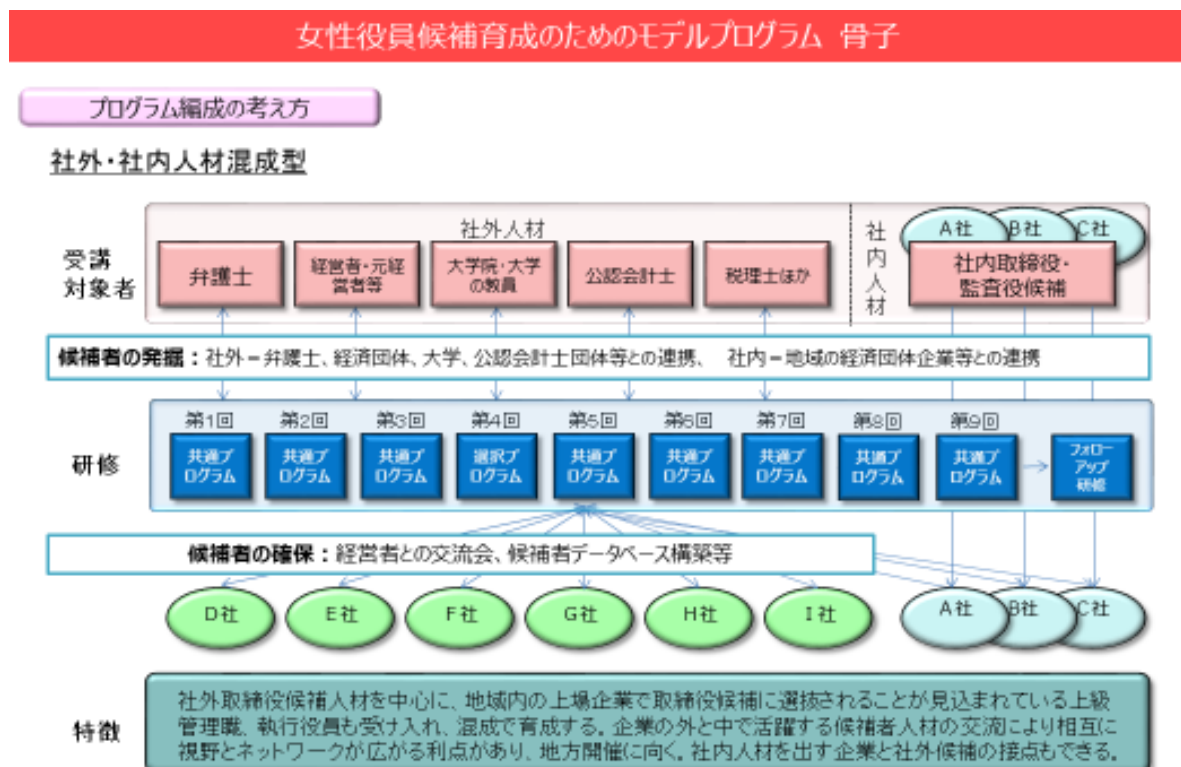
女性役員候補育成のためのモデルプログラム 骨子

プログラム編成の考え方

社外・社内人材混成型

受講対象者

社外人材

弁護士

経営者・元経営者等

大学院・大学の教員

公認会計士

税理士ほか

社内人材

A社 B社 C社

社内取締役・監査役候補

候補者の発掘：社外＝弁護士、経済団体、大学、公認会計士団体等との連携、 社内＝地域の経済団体企業等との連携

研修

第1回 共通プログラム

第2回 共通プログラム

第3回 共通プログラム

第4回 選択プログラム

第5回 共通プログラム

第6回 共通プログラム

第7回 共通プログラム

第8回 共通プログラム

第9回 共通プログラム

フォローアップ研修

候補者の確保：経営者との交流会、候補者データベース構築等

D社 E社 F社 G社 H社 I社

A社 B社 C社

特徴

社外取締役候補人材を中心に、地域内の上場企業で取締役候補に選抜されることが見込まれている上級管理職、執行役員も受け入れ、混成で育成する。企業の外と中で活躍する候補者人材の交流により相互に視野とネットワークが広がる利点があり、地方開催に向く。社内人材を出す企業と社外候補の接点もできる。